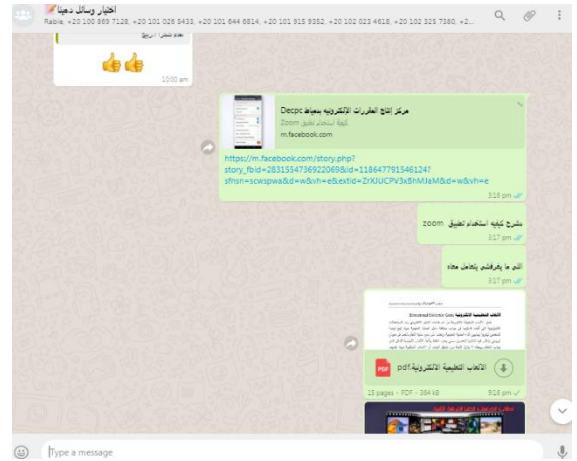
اخبار وسائل دمياط
Rabie, +20 100 869 7128, +20 101 026 5433, +20 101 644 6814, +20 101 915 9352, +20 102 023 4618, +20 102 325 7380, +2...

👍👍
10:00 am

مركز إنتاج المقررات الإلكترونية بدمياط Decpc
كيفية استخدام تطبيق Zoom
m.facebook.com
https://m.facebook.com/story.php?story_fbid=2831554736922069&id=118647791546124?sfnsn=scwspwa&d=w&vh=e&extid=ZrXJUCPV3xBhMJeM&d=w&vh=e
3:16 pm

شرح كيفيه استخدام تطبيق zoom
3:17 pm

اللي ما يعرفش يتعامل معاه
3:17 pm

الألعاب التعليمية الإلكترونية.pdf
15 pages • PDF • 384 kB
3:18 pm

Type a message